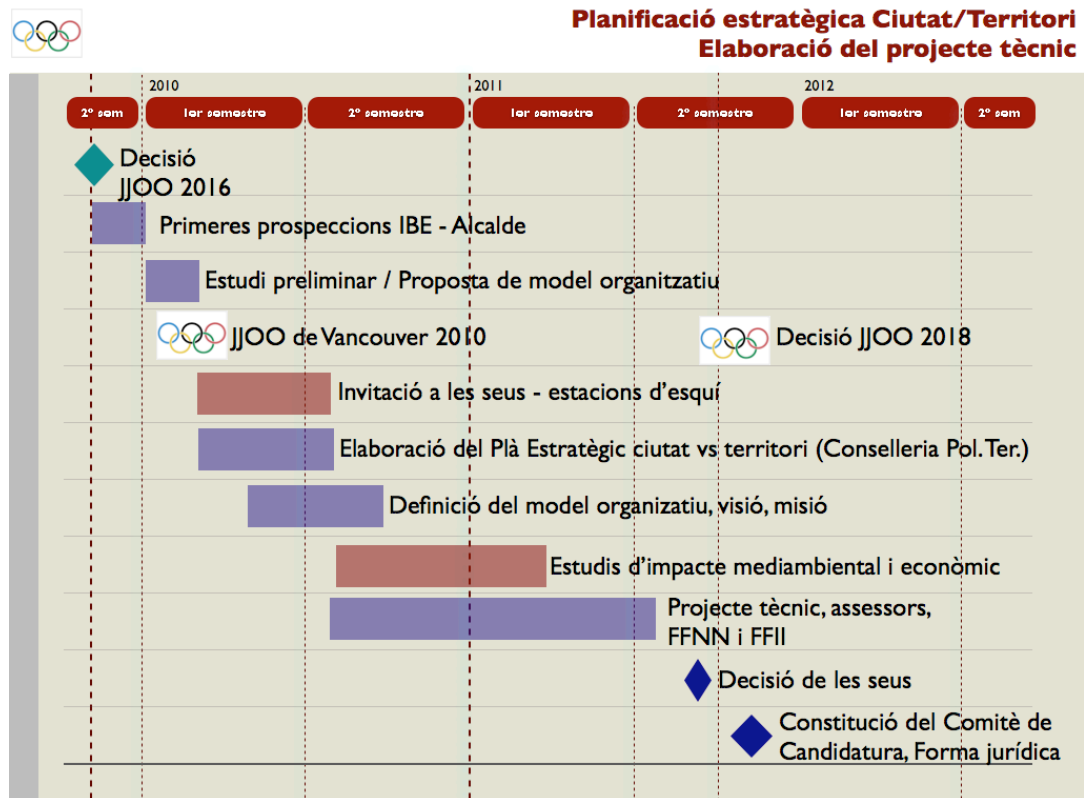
Planificació estratègica Ciutat/Territori
Elaboració del projecte tècnic

2010
2011
2012

2º sem
1er semestre
2º semestre
1er semestre
2º semestre
1er semestre
2º sem

Decisió JJOO 2016

Primeres prospeccions IBE - Alcalde

Estudi preliminar / Proposta de model organitzatiu

JJOO de Vancouver 2010

Decisió JJOO 2018

Invitació a les seus - estacions d'esquí

Elaboració del Plà Estratègic ciutat vs territori (Conselleria Pol. Ter.)

Definició del model organizatiu, visió, misió

Estudis d'impacte mediambiental i econòmic

Projecte tècnic, assessors, FFNN i FFII

Decisió de les seus

Constitució del Comitè de Candidatura, Forma jurídica